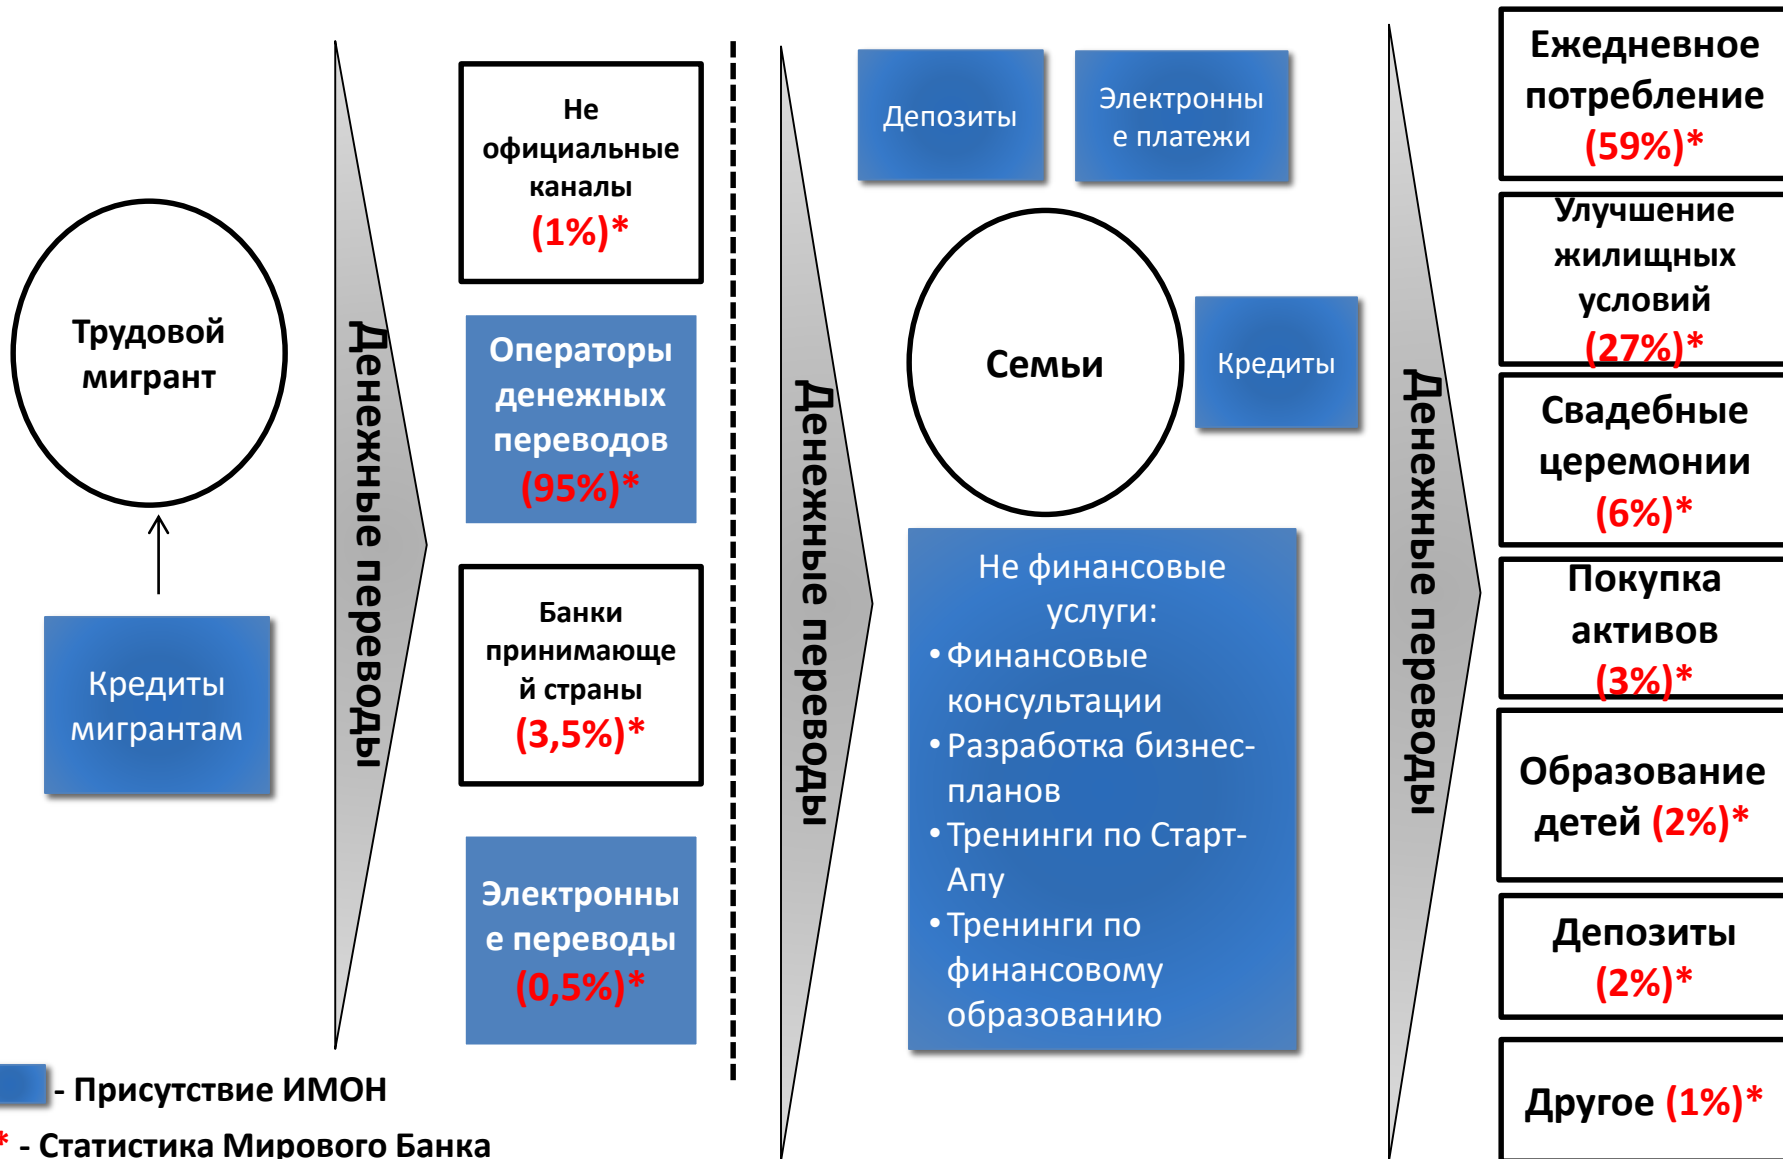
Трудовой мигрант

Кредиты мигрантам

Денежные переводы

Не официальные каналы (1%)*

Операторы денежных переводов (95%)*

Банки принимающей страны (3,5%)*

Электронные переводы (0,5%)*

Денежные переводы

Депозиты

Электронные платежи

Семьи

Кредиты

Не финансовые услуги:
• Финансовые консультации
• Разработка бизнес-планов
• Тренинги по Старт-Апу
• Тренинги по финансовому образованию

Денежные переводы

Ежедневное потребление (59%)*

Улучшение жилищных условий (27%)*

Свадебные церемонии (6%)*

Покупка активов (3%)*

Образование детей (2%)*

Депозиты (2%)*

Другое (1%)*

- Присутствие ИМОН

* - Статистика Мирового Банка